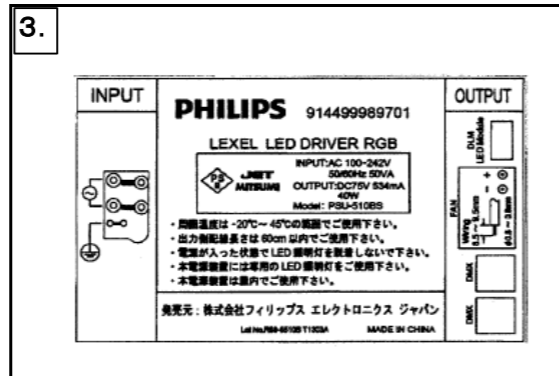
3.

INPUT

PHILIPS 914499989701

LEXEL LED DRIVER RGB

JET MITSUMI

INPUT:AC 100-242V 50/60Hz 50VA
OUTPUT:DC75V 534mA 40W
Model: PSU-510BS

・周囲温度は -20℃~45℃の範囲でご使用下さい。
・出力側配線長さは 60cm 以内でご使用下さい。
・電源が入った状態で LED 照明灯を脱着しないで下さい。
・本電源装置には専用の LED 照明灯をご使用下さい。
・本電源装置は屋内でご使用下さい。

発売元：株式会社フィリップス エレクトロニクス ジャパン

Lot No./R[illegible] MADE IN CHINA

OUTPUT

DLM LED Module

FAN

DMX

DMX